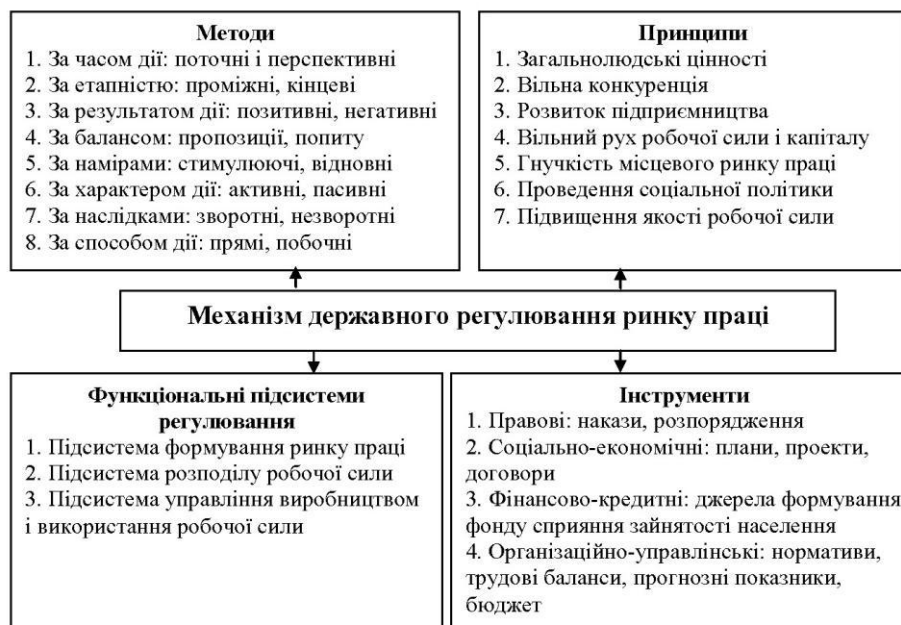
**Методи**
1. За часом дії: поточні і перспективні
2. За етапністю: проміжні, кінцеві
3. За результатом дії: позитивні, негативні
4. За балансом: пропозиції, попиту
5. За намірами: стимулюючі, відновні
6. За характером дії: активні, пасивні
7. За наслідками: зворотні, незворотні
8. За способом дії: прямі, побочні

**Принципи**
1. Загальнолюдські цінності
2. Вільна конкуренція
3. Розвиток підприємництва
4. Вільний рух робочої сили і капіталу
5. Гнучкість місцевого ринку праці
6. Проведення соціальної політики
7. Підвищення якості робочої сили

**Механізм державного регулювання ринку праці**

**Функціональні підсистеми регулювання**
1. Підсистема формування ринку праці
2. Підсистема розподілу робочої сили
3. Підсистема управління виробництвом і використання робочої сили

**Інструменти**
1. Правові: накази, розпорядження
2. Соціально-економічні: плани, проекти, договори
3. Фінансово-кредитні: джерела формування фонду сприяння зайнятості населення
4. Організаційно-управлінські: нормативи, трудові баланси, прогнозні показники, бюджет